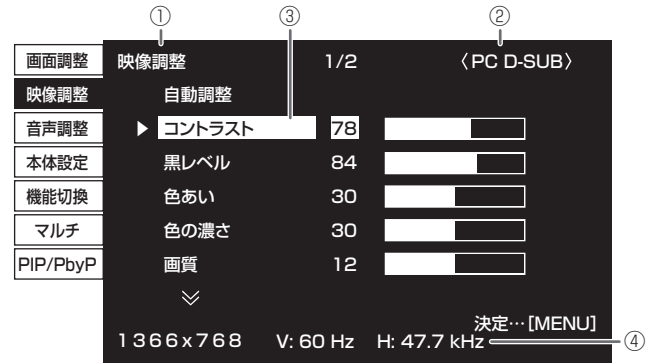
①
③
②

画面調整
映像調整
音声調整
本体設定
機能切換
マルチ
PIP/PbyP

映像調整　1/2　〈PC D-SUB〉
自動調整
▶ コントラスト　78
黒レベル　84
色あい　30
色の濃さ　30
画質　12
≫

決定…[MENU]
1366x768　V: 60 Hz　H: 47.7 kHz
④